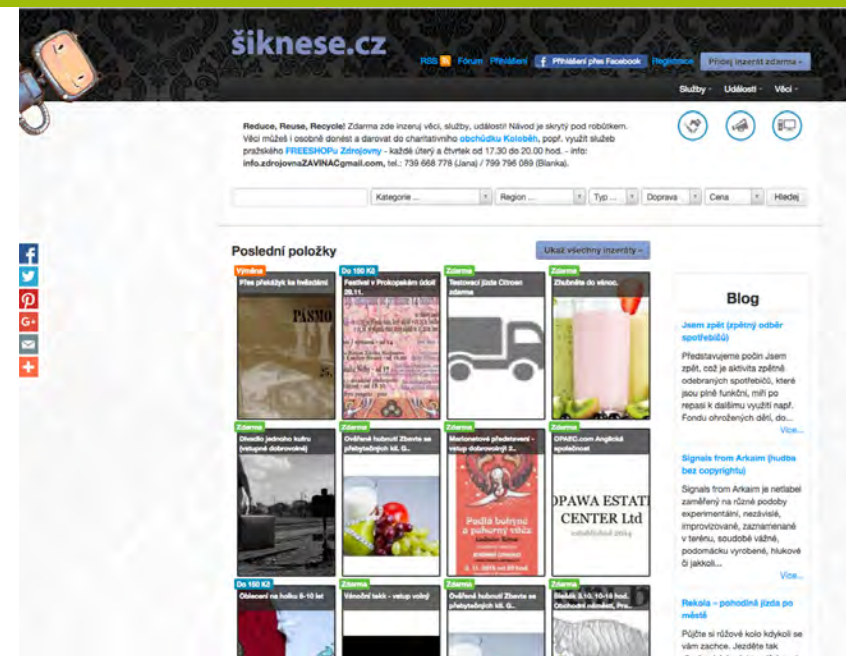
šiknese.cz

RSS Fórum Přihlášení Přihlášení přes Facebook Registrace Přidej inzerát zdarma

Služby Události Věci

Reduce, Reuse, Recycle! Zdarma zde inzeruj věci, služby, události! Návod je skrytý pod robůtkem. Věci můžeš i osobně donést a darovat do charitativního obchůdku Koloběh, popř. využít služeb pražského FREESHOPu Zdrojovny - každé úterý a čtvrtek od 17.30 do 20.00 hod. - info: info.zdrojovnaZAVINACgmail.com, tel.: 739 668 778 (Jana) / 799 796 089 (Blanka).

Kategorie ... Region ... Typ ... Doprava Cena Hledej

Poslední položky

Ukaž všechny inzeráty

Výměna
Přes překážky ke hvězdám

Do 150 Kč
Festival v Prokopském údolí 28.11.

Zdarma
Testovací jízda Citroen zdarma

Zdarma
Zhubněte do vánoc.

Zdarma
Divadlo jednoho kufru (vstupné dobrovolné)

Zdarma
Ověřené hubnutí Zbavte se přebytečných kil. G...

Zdarma
Marionetové představení - vstup dobrovolný 2...

Zdarma
OPARC.com Anglická společnost

OPAWA ESTATE CENTER Ltd

Do 150 Kč
Oblečení na holku 6-10 let

Zdarma
Vánoční také - vstup volný

Zdarma
Ověřené hubnutí Zbavte se přebytečných kil. G...

Zdarma
Středa 3.12. 10-16 hod. Obchodní náměstí, Pra...

Blog

Jsem zpět (zpětný odběr spotřebičů)

Představujeme počin Jsem zpět, což je aktivita zpětně odebraných spotřebičů, které jsou plně funkční, míří po repasi k dalšímu využití např. Fondu ohrožených dětí, do...
Více...

Signals from Arkaim (hudba bez copyrightu)

Signals from Arkaim je netlabel zaměřený na různé podoby experimentální, nezávislé, improvizované, zaznamenané v terénu, soudobě vážné, podomácku vyrobené, hlukové či jakkoli...
Více...

Rekola – pohodlná jízda po městě

Půjčte si růžové kolo kdykoli se vám zachce. Jezděte tak